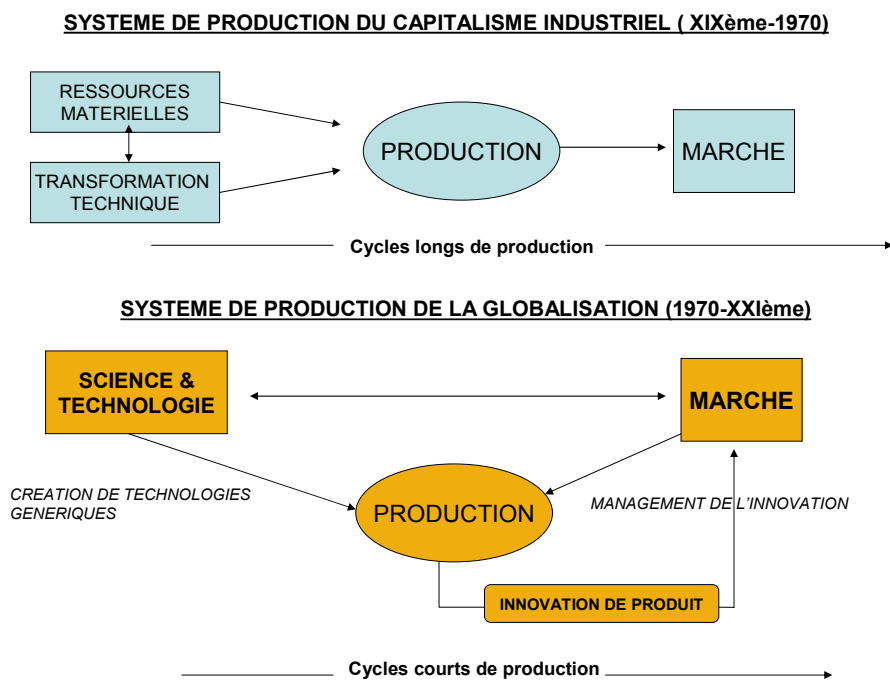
SYSTEME DE PRODUCTION DU CAPITALISME INDUSTRIEL ( XIXème-1970)

RESSOURCES MATERIELLES

TRANSFORMATION TECHNIQUE

PRODUCTION

MARCHE

Cycles longs de production

SYSTEME DE PRODUCTION DE LA GLOBALISATION (1970-XXIème)

SCIENCE & TECHNOLOGIE

MARCHE

CREATION DE TECHNOLOGIES GENERIQUES

PRODUCTION

MANAGEMENT DE L'INNOVATION

INNOVATION DE PRODUIT

Cycles courts de production